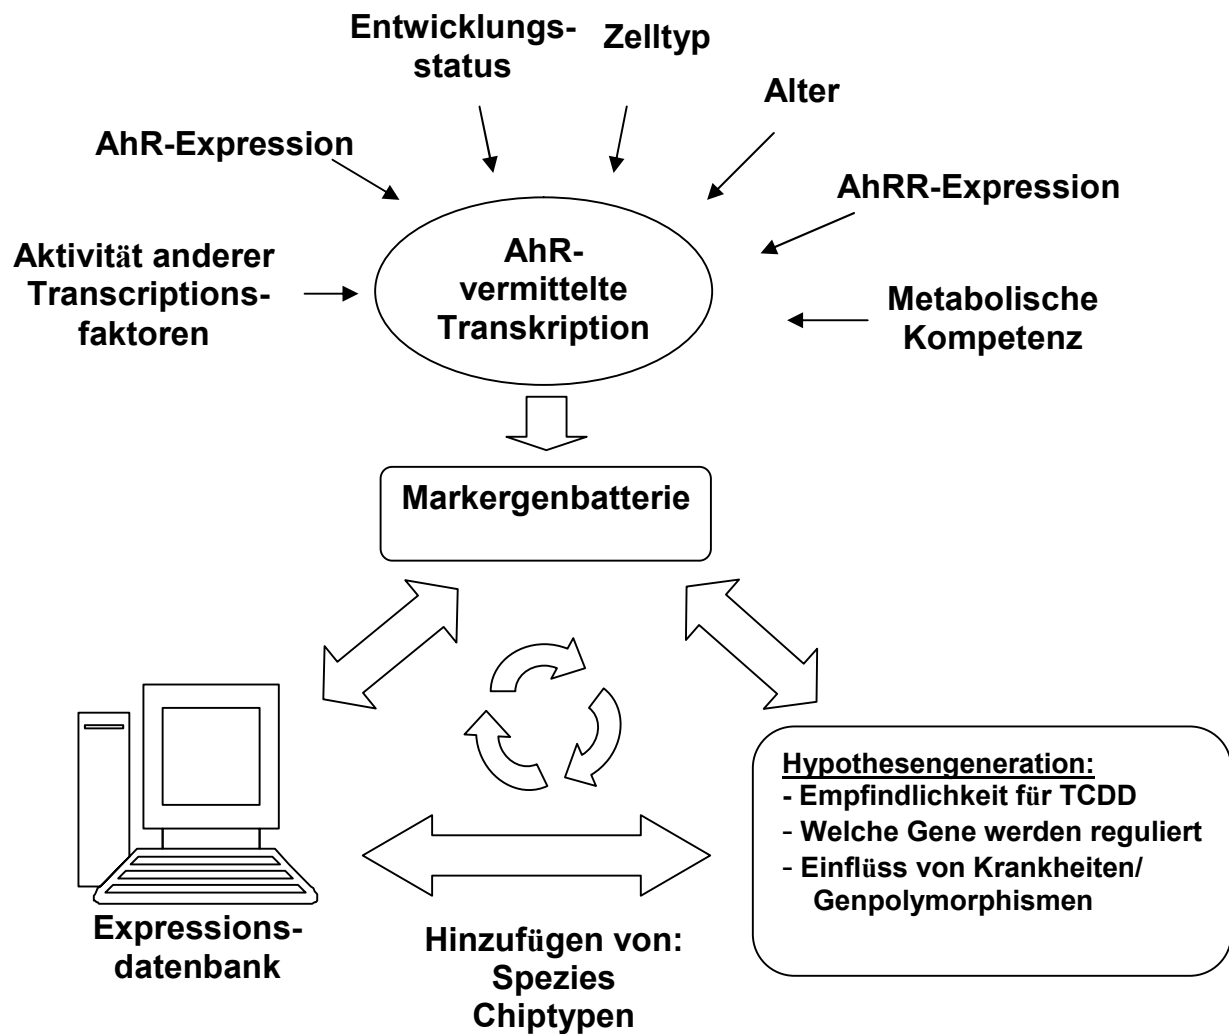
Entwicklungsstatus

Zelltyp

Alter

AhR-Expression

AhRR-Expression

Aktivität anderer Transcriptionsfaktoren

AhR-vermittelte Transkription

Metabolische Kompetenz

Markergenbatterie

Hypothesengeneration:
- Empfindlichkeit für TCDD
- Welche Gene werden reguliert
- Einflüss von Krankheiten/ Genpolymorphismen

Expressionsdatenbank

Hinzufügen von:
Spezies
Chiptypen